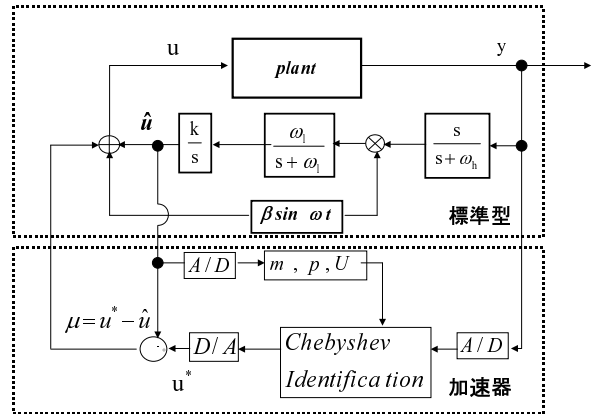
u

plant

y

$\hat{u}$

$\frac{k}{s}$

$\frac{\omega_l}{s+\omega_l}$

$\frac{s}{s+\omega_h}$

$\beta \sin \omega t$

標準型

$A/D$

$m\ ,\ p\ ,U$

$\mu = u^* - \hat{u}$

$D/A$

Chebyshev Identification

$A/D$

$u^*$

加速器